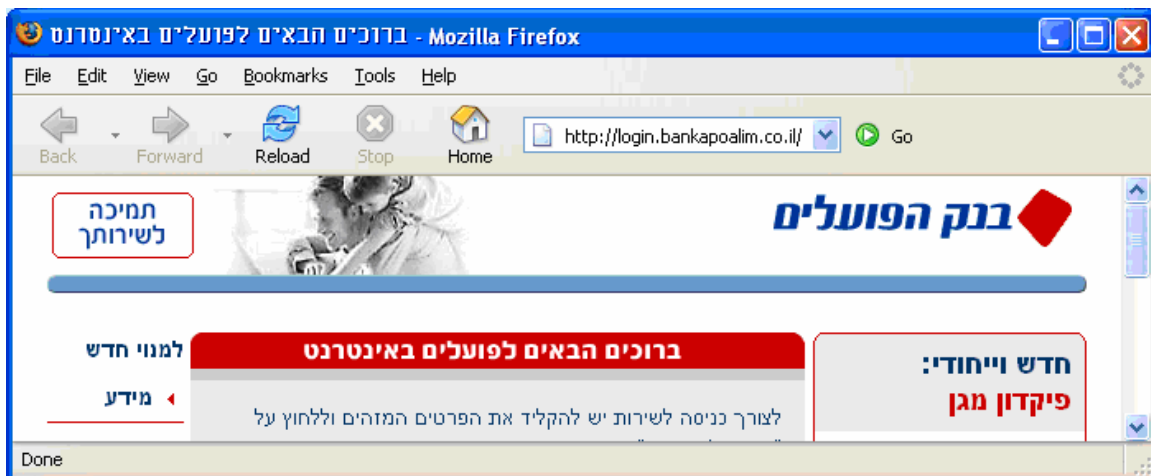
ברוכים הבאים לפועלים באינטרנט - Mozilla Firefox

File Edit View Go Bookmarks Tools Help

Back Forward Reload Stop Home http://login.bankapoalim.co.il/ Go

בנק הפועלים

תמיכה לשירותך

חדש וייחודי: פיקדון מגן

ברוכים הבאים לפועלים באינטרנט

לצורך כניסה לשירות יש להקליד את הפרטים המזהים וללחוץ על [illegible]

למנוי חדש

מידע

Done